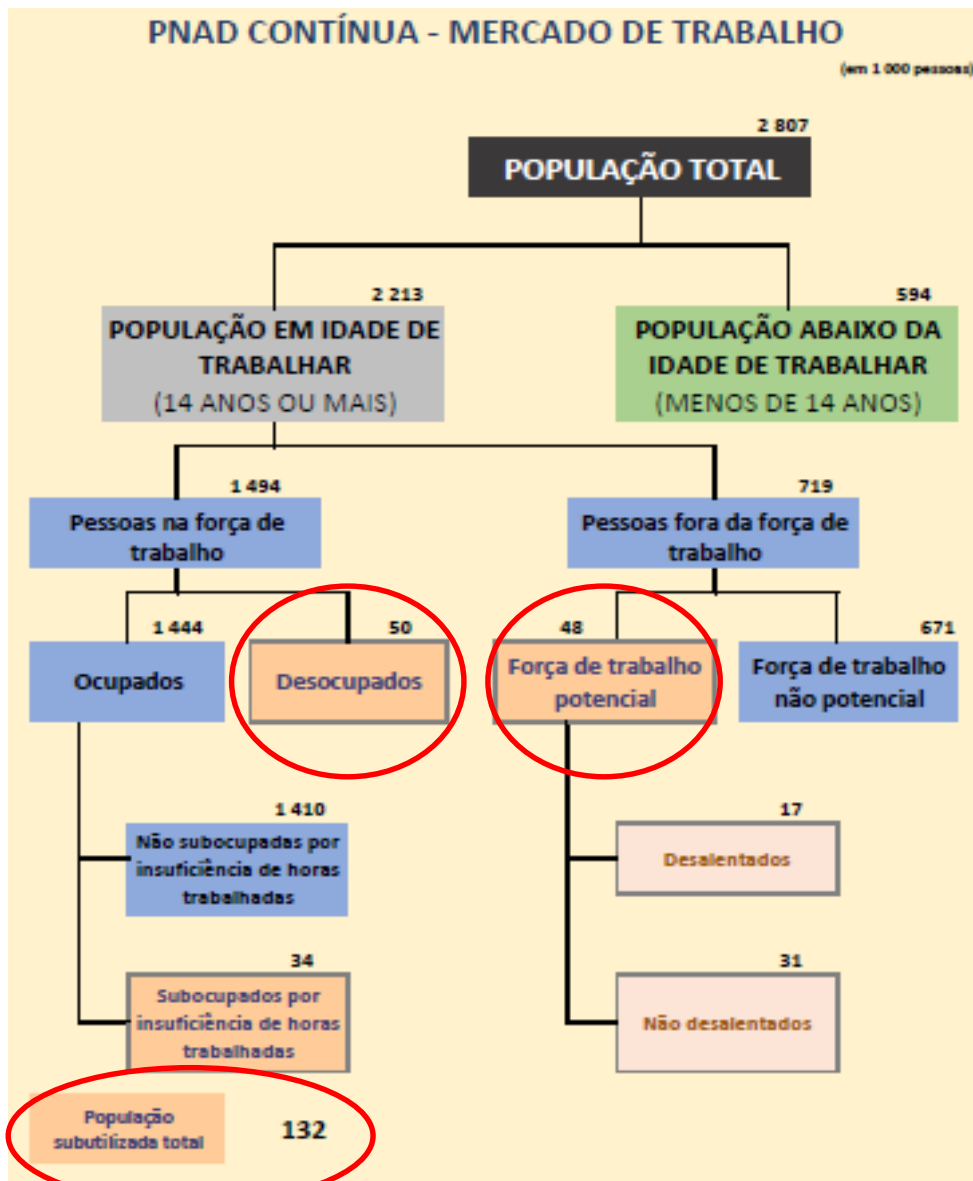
PNAD CONTÍNUA - MERCADO DE TRABALHO

(em 1 000 pessoas)

2 807
POPULAÇÃO TOTAL

2 213
POPULAÇÃO EM IDADE DE TRABALHAR
(14 ANOS OU MAIS)

594
POPULAÇÃO ABAIXO DA IDADE DE TRABALHAR
(MENOS DE 14 ANOS)

1 494
Pessoas na força de trabalho

719
Pessoas fora da força de trabalho

1 444
Ocupados

50
Desocupados

48
Força de trabalho potencial

671
Força de trabalho não potencial

1 410
Não subocupadas por insuficiência de horas trabalhadas

17
Desalentados

34
Subocupados por insuficiência de horas trabalhadas

31
Não desalentados

População subutilizada total
132